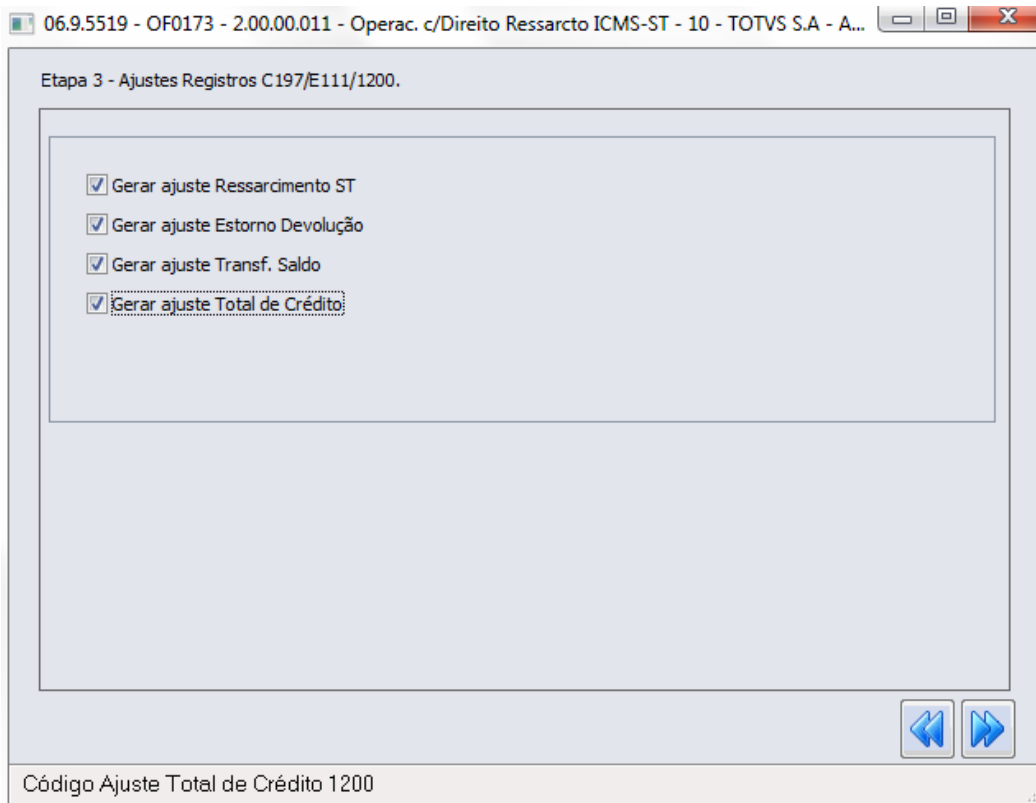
06.9.5519 - OF0173 - 2.00.00.011 - Operac. c/Direito Ressarcto ICMS-ST - 10 - TOTVS S.A - A...

Etapa 3 - Ajustes Registros C197/E111/1200.

Gerar ajuste Ressarcimento ST

Gerar ajuste Estorno Devolução

Gerar ajuste Transf. Saldo

Gerar ajuste Total de Crédito

Código Ajuste Total de Crédito 1200